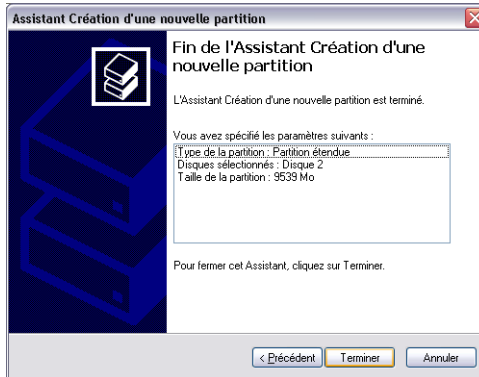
Assistant Création d'une nouvelle partition

Fin de l'Assistant Création d'une nouvelle partition

L'Assistant Création d'une nouvelle partition est terminé.

Vous avez spécifié les paramètres suivants :

Type de la partition : Partition étendue
Disques sélectionnés : Disque 2
Taille de la partition : 9539 Mo

Pour fermer cet Assistant, cliquez sur Terminer.

< Précédent | Terminer | Annuler